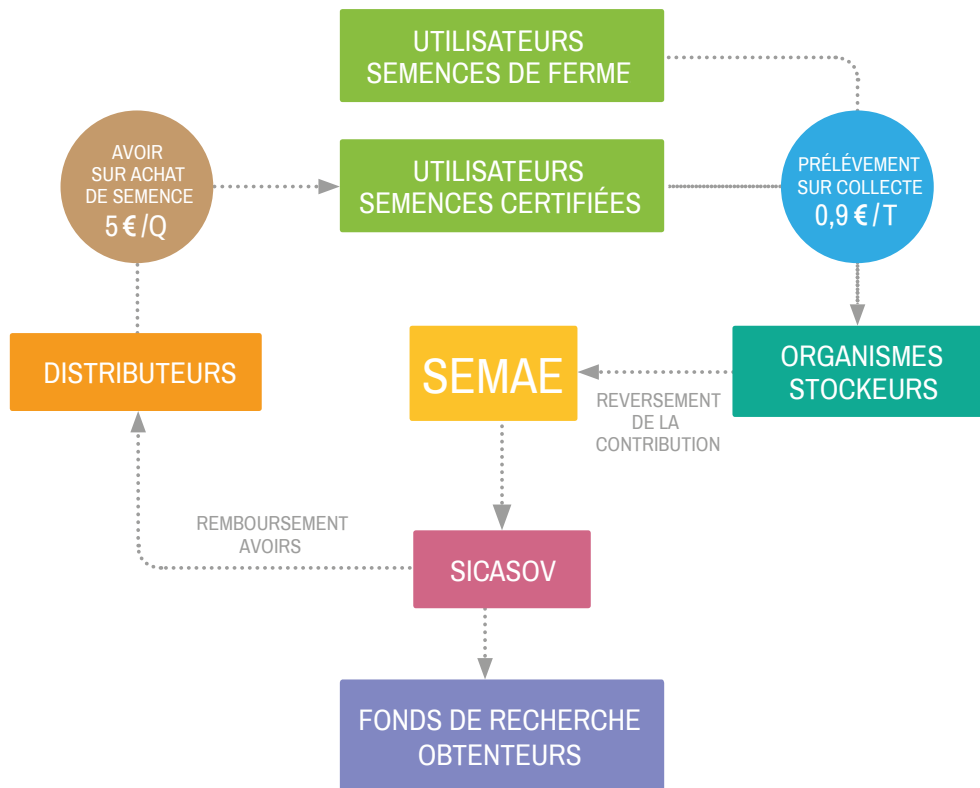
UTILISATEURS
SEMENCES DE FERME

AVOIR
SUR ACHAT
DE SEMENCE
5 € /Q

UTILISATEURS
SEMENCES CERTIFIÉES

PRÉLÉVEMENT
SUR COLLECTE
0,9 € / T

DISTRIBUTEURS

SEMAE

ORGANISMES
STOCKEURS

REVERSEMENT
DE LA
CONTRIBUTION

REMBOURSEMENT
AVOIRS

SICASOV

FONDS DE RECHERCHE
OBTENTEURS